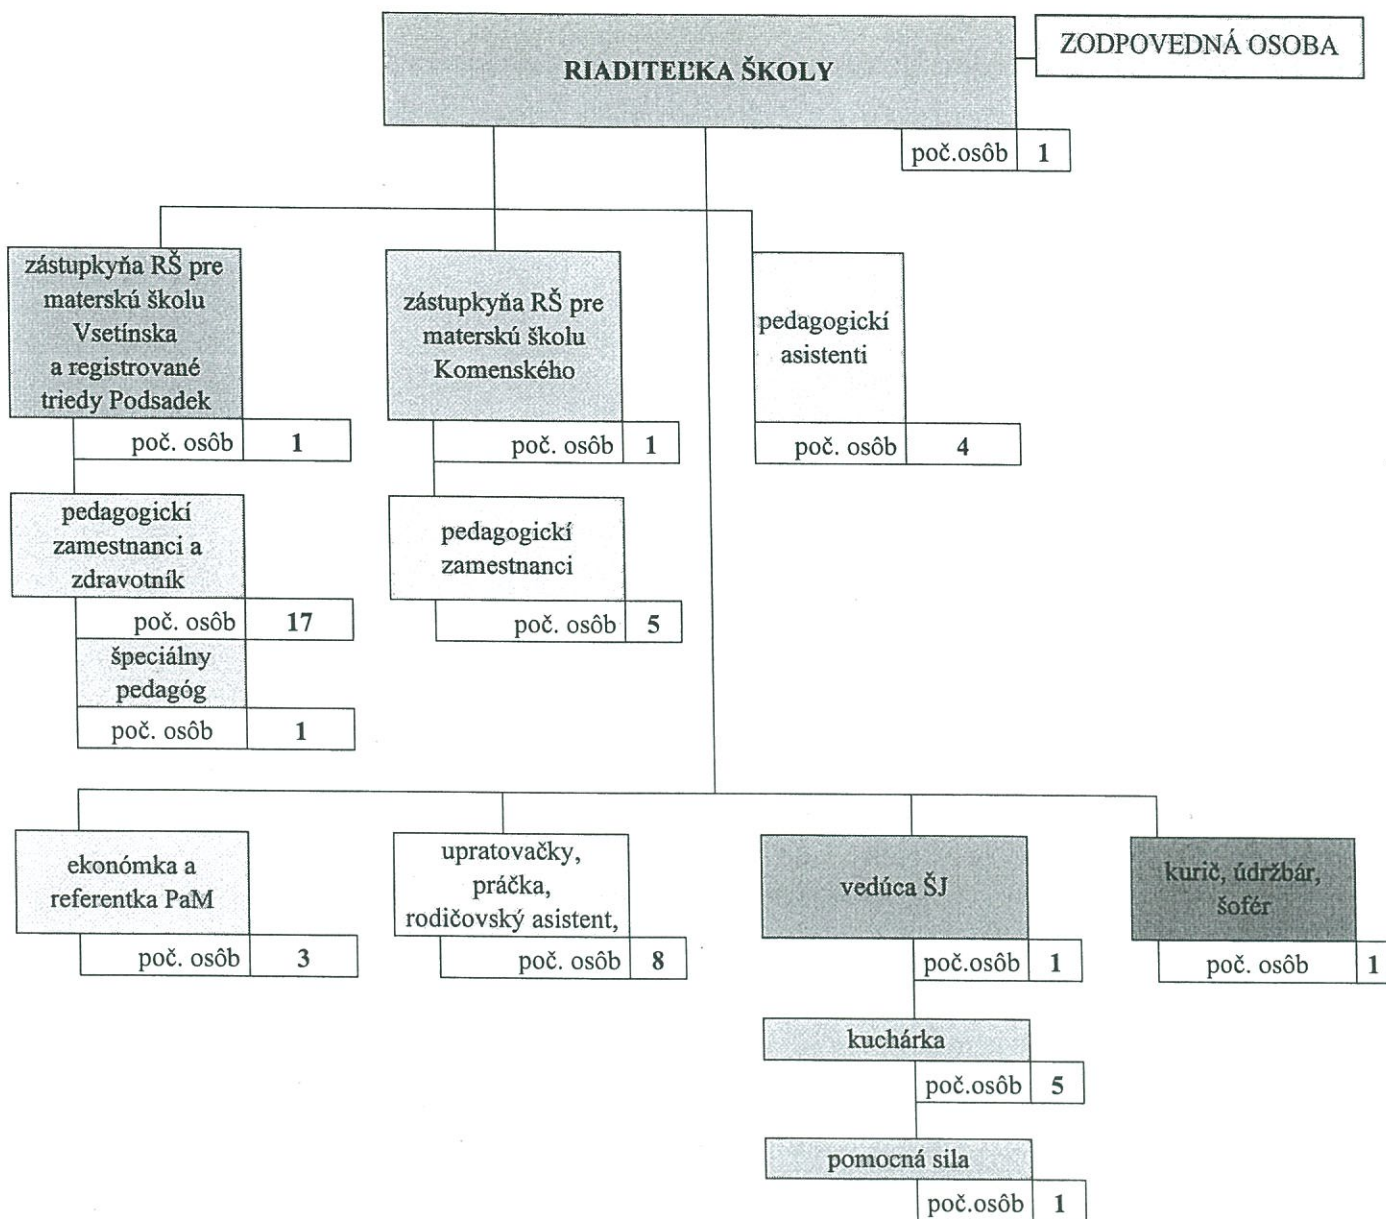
RIADITEĽKA ŠKOLY

ZODPOVEDNÁ OSOBA

poč.osôb 1

zástupkyňa RŠ pre materskú školu Vsetínska a registrované triedy Podsadek

poč. osôb 1

pedagogickí zamestnanci a zdravotník

poč. osôb 17

špeciálny pedagóg

poč. osôb 1

zástupkyňa RŠ pre materskú školu Komenského

poč. osôb 1

pedagogickí zamestnanci

poč. osôb 5

pedagogickí asistenti

poč. osôb 4

ekonómka a referentka PaM

poč. osôb 3

upratovačky, práčka, rodičovský asistent,

poč. osôb 8

vedúca ŠJ

poč.osôb 1

kuchárka

poč.osôb 5

pomocná sila

poč.osôb 1

kurič, údržbár, šofér

poč. osôb 1